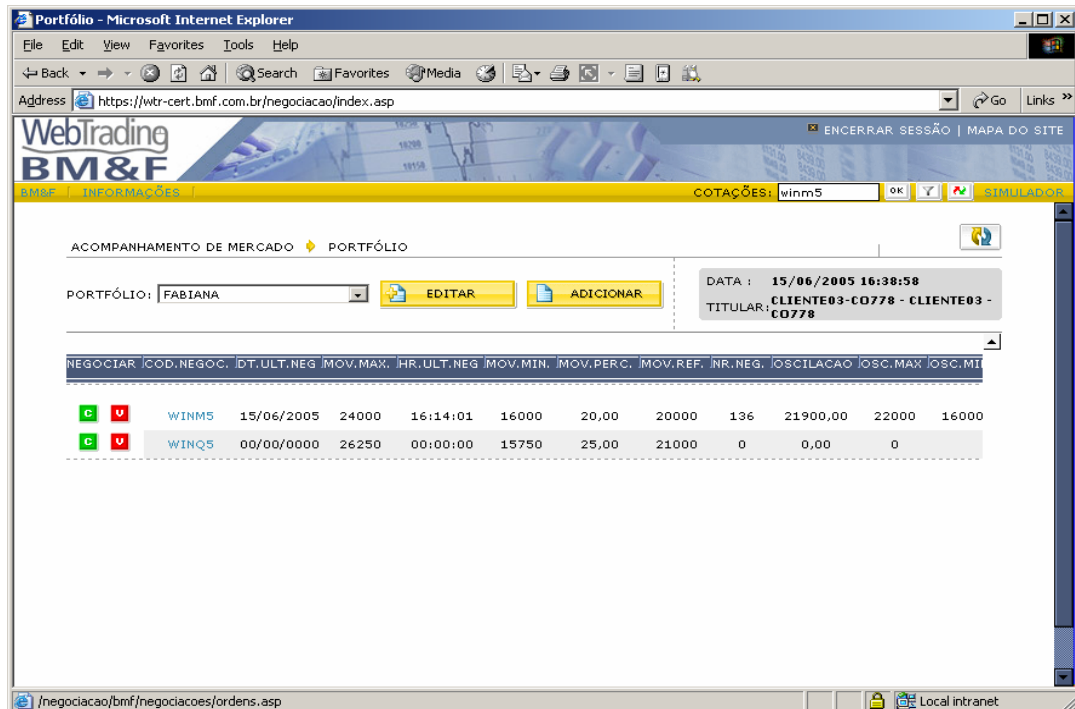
Portfólio - Microsoft Internet Explorer

File Edit View Favorites Tools Help

Back Search Favorites Media

Address https://wtr-cert.bmf.com.br/negociacao/index.asp Go Links

WebTrading BM&F

ENCERRAR SESSÃO | MAPA DO SITE

BM&F | INFORMAÇÕES |

COTAÇÕES: winm5 OK SIMULADOR

ACOMPANHAMENTO DE MERCADO PORTFÓLIO

PORTFÓLIO: FABIANA EDITAR ADICIONAR

DATA : 15/06/2005 16:38:58
TITULAR: CLIENTE03-CO778 - CLIENTE03 - CO778

| NEGOCIAR | COD.NEGOC. | DT.ULT.NEG | MOV.MAX. | HR.ULT.NEG | MOV.MIN. | MOV.PERC. | MOV.REF. | NR.NEG. | OSCILACAO | OSC.MAX | OSC.MI |
|---|---|---|---|---|---|---|---|---|---|---|---|
| C V | WINM5 | 15/06/2005 | 24000 | 16:14:01 | 16000 | 20,00 | 20000 | 136 | 21900,00 | 22000 | 16000 |
| C V | WINQ5 | 00/00/0000 | 26250 | 00:00:00 | 15750 | 25,00 | 21000 | 0 | 0,00 | 0 | |

/negociacao/bmf/negociacoes/ordens.asp Local intranet